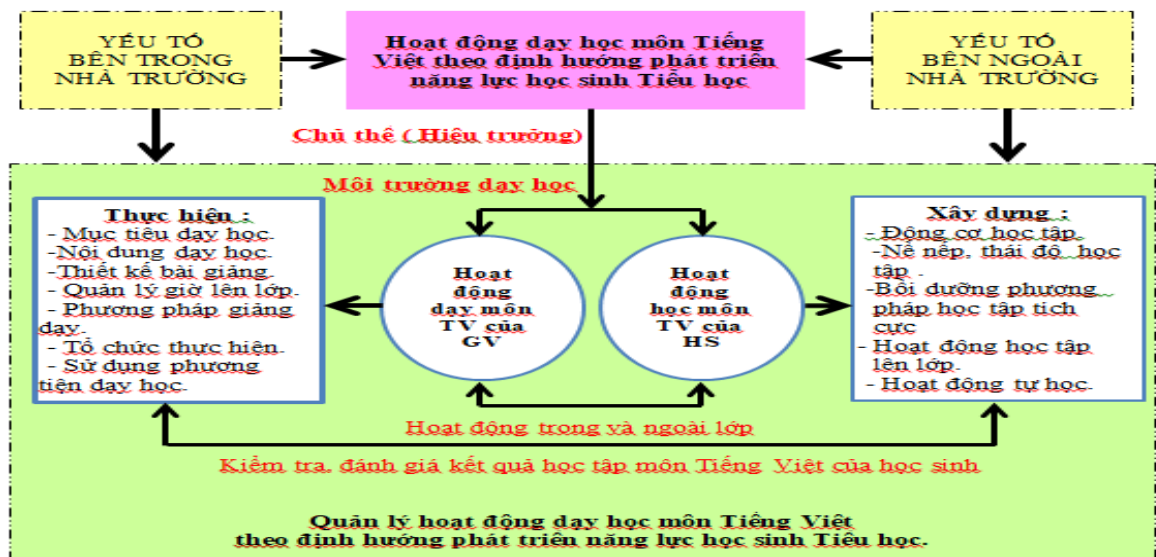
YẾU TỐ BÊN TRONG NHÀ TRƯỜNG

Hoạt động dạy học môn Tiếng Việt theo định hướng phát triển năng lực học sinh Tiểu học

YẾU TỐ BÊN NGOÀI NHÀ TRƯỜNG

Chủ thể ( Hiệu trưởng)

Môi trường dạy học

Thực hiện :
- Mục tiêu dạy học.
- Nội dung dạy học.
-Thiết kế bài giảng.
- Quản lý giờ lên lớp.
- Phương pháp giảng dạy.
- Tổ chức thực hiện.
- Sử dụng phương tiện dạy học.

Hoạt động dạy môn TV của GV

Hoạt động học môn TV của HS

Xây dựng :
- Động cơ học tập.
-Nề nếp, thái độ học tập .
-Bồi dưỡng phương pháp học tập tích cực
- Hoạt động học tập lên lớp.
- Hoạt động tự học.

Hoạt động trong và ngoài lớp

Kiểm tra, đánh giá kết quả học tập môn Tiếng Việt của học sinh

Quản lý hoạt động dạy học môn Tiếng Việt theo định hướng phát triển năng lực học sinh Tiểu học.